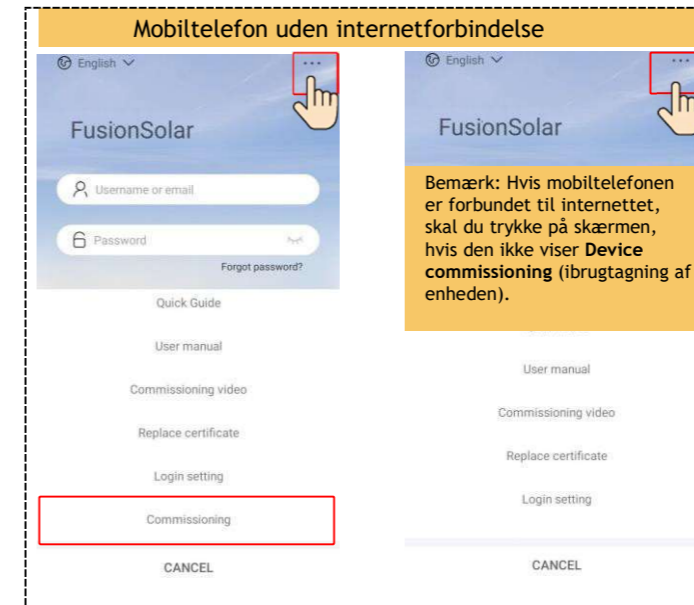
Mobiltelefon uden internetforbindelse

English

FusionSolar

Username or email

Password

Forgot password?

Quick Guide

User manual

Commissioning video

Replace certificate

Login setting

Commissioning

CANCEL

English

FusionSolar

Bemærk: Hvis mobiltelefonen er forbundet til internettet, skal du trykke på skærmen, hvis den ikke viser **Device commissioning** (ibrugtagning af enheden).

User manual

Commissioning video

Replace certificate

Login setting

CANCEL